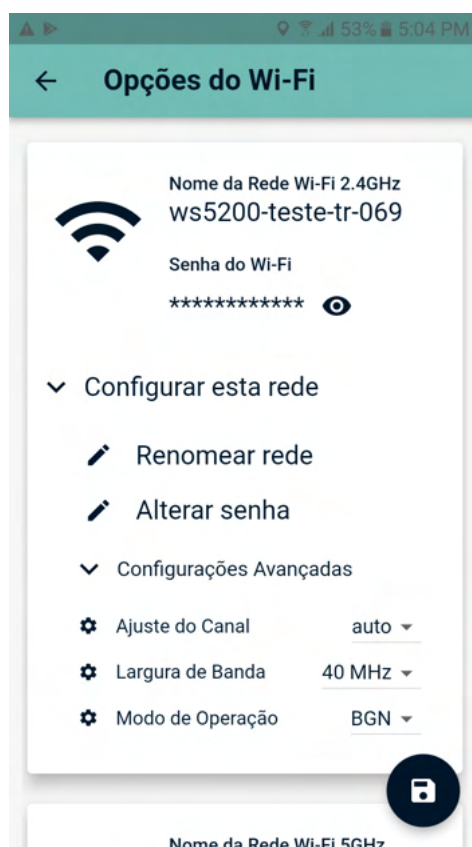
53% 5:04 PM

Opções do Wi-Fi

Nome da Rede Wi-Fi 2.4GHz
ws5200-teste-tr-069

Senha do Wi-Fi
************

Configurar esta rede

Renomear rede

Alterar senha

Configurações Avançadas

Ajuste do Canal auto

Largura de Banda 40 MHz

Modo de Operação BGN

Nome da Rede Wi-Fi 5GHz